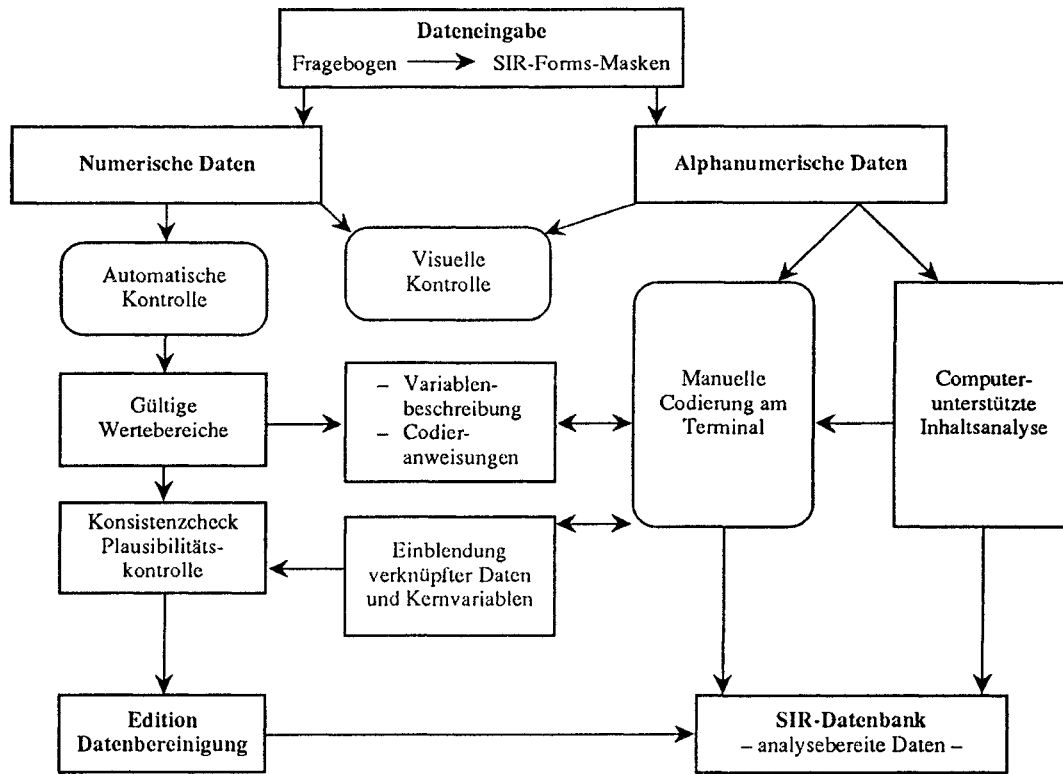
Dateneingabe
Fragebogen → SIR-Forms-Masken

Numerische Daten

Alphanumerische Daten

Automatische Kontrolle

Visuelle Kontrolle

Gültige Wertebereiche

– Variablenbeschreibung
– Codieranweisungen

Manuelle Codierung am Terminal

Computerunterstützte Inhaltsanalyse

Konsistenzcheck Plausibilitätskontrolle

Einblendung verknüpfter Daten und Kernvariablen

Edition Datenbereinigung

SIR-Datenbank
– analysebereite Daten –